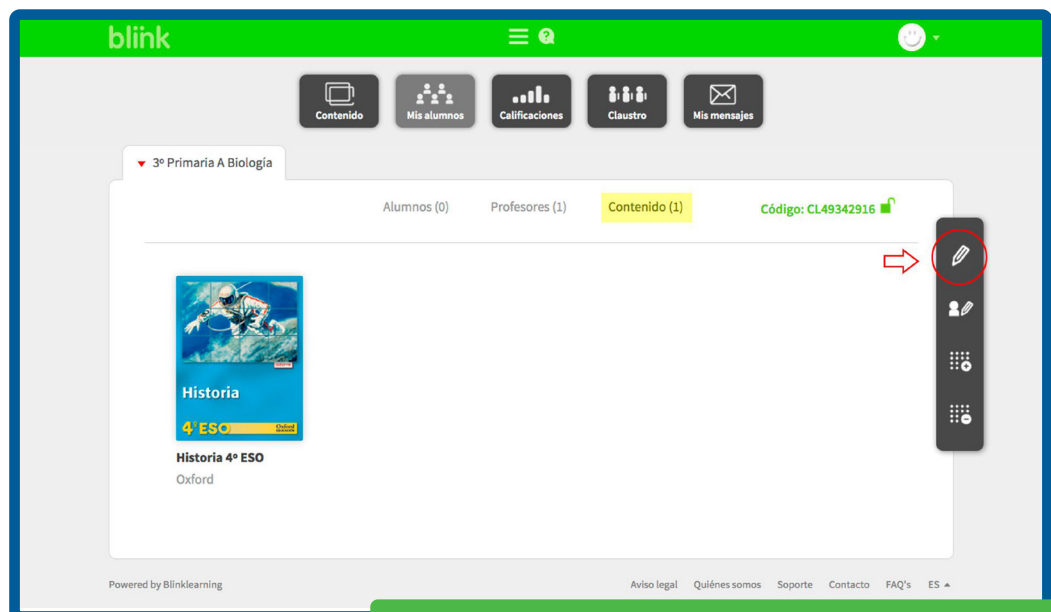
blink

Contenido
Mis alumnos
Calificaciones
Claustro
Mis mensajes

3º Primaria A Biología

Alumnos (0)
Profesores (1)
Contenido (1)
Código: CL49342916

Historia
4º ESO
Oxford

Historia 4º ESO
Oxford

Powered by Blinklearning
Aviso legal
Quiénes somos
Soporte
Contacto
FAQ's
ES